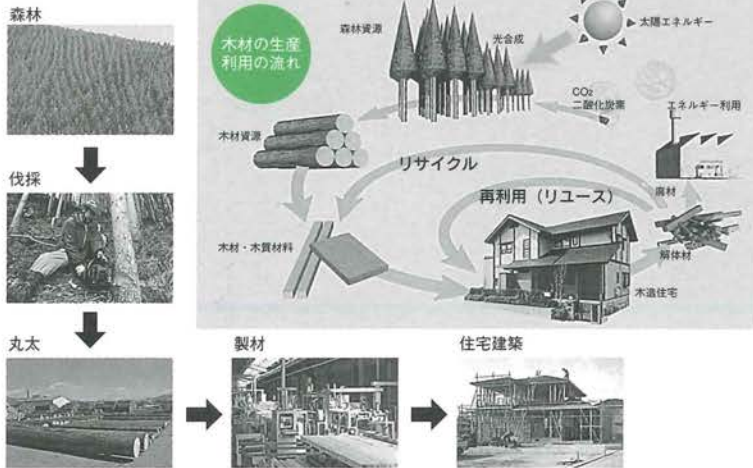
森林

伐採

丸太

製材

住宅建築

木材の生産利用の流れ

森林資源

光合成

太陽エネルギー

$CO_2$ 二酸化炭素

エネルギー利用

木材資源

リサイクル

再利用（リユース）

廃材

木材・木質材料

解体材

木造住宅